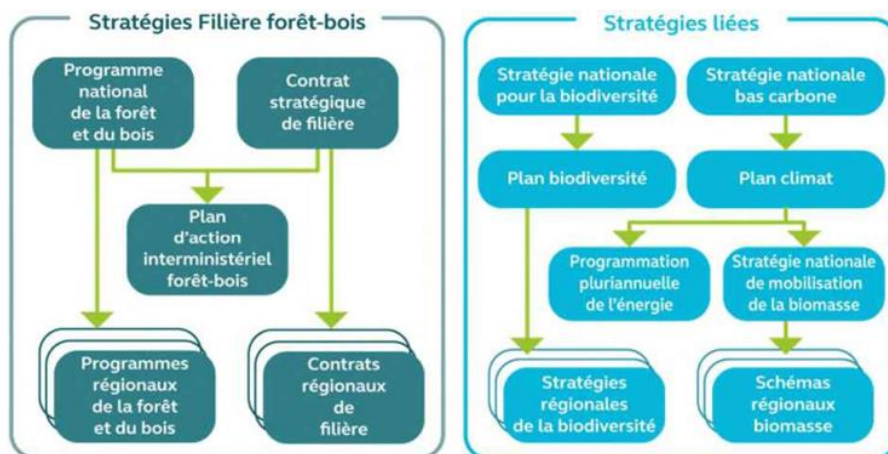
Stratégies Filière forêt-bois

Programme national de la forêt et du bois

Contrat stratégique de filière

Plan d'action interministériel forêt-bois

Programmes régionaux de la forêt et du bois

Contrats régionaux de filière

Stratégies liées

Stratégie nationale pour la biodiversité

Stratégie nationale bas carbone

Plan biodiversité

Plan climat

Programmation pluriannuelle de l'énergie

Stratégie nationale de mobilisation de la biomasse

Stratégies régionales de la biodiversité

Schémas régionaux biomasse